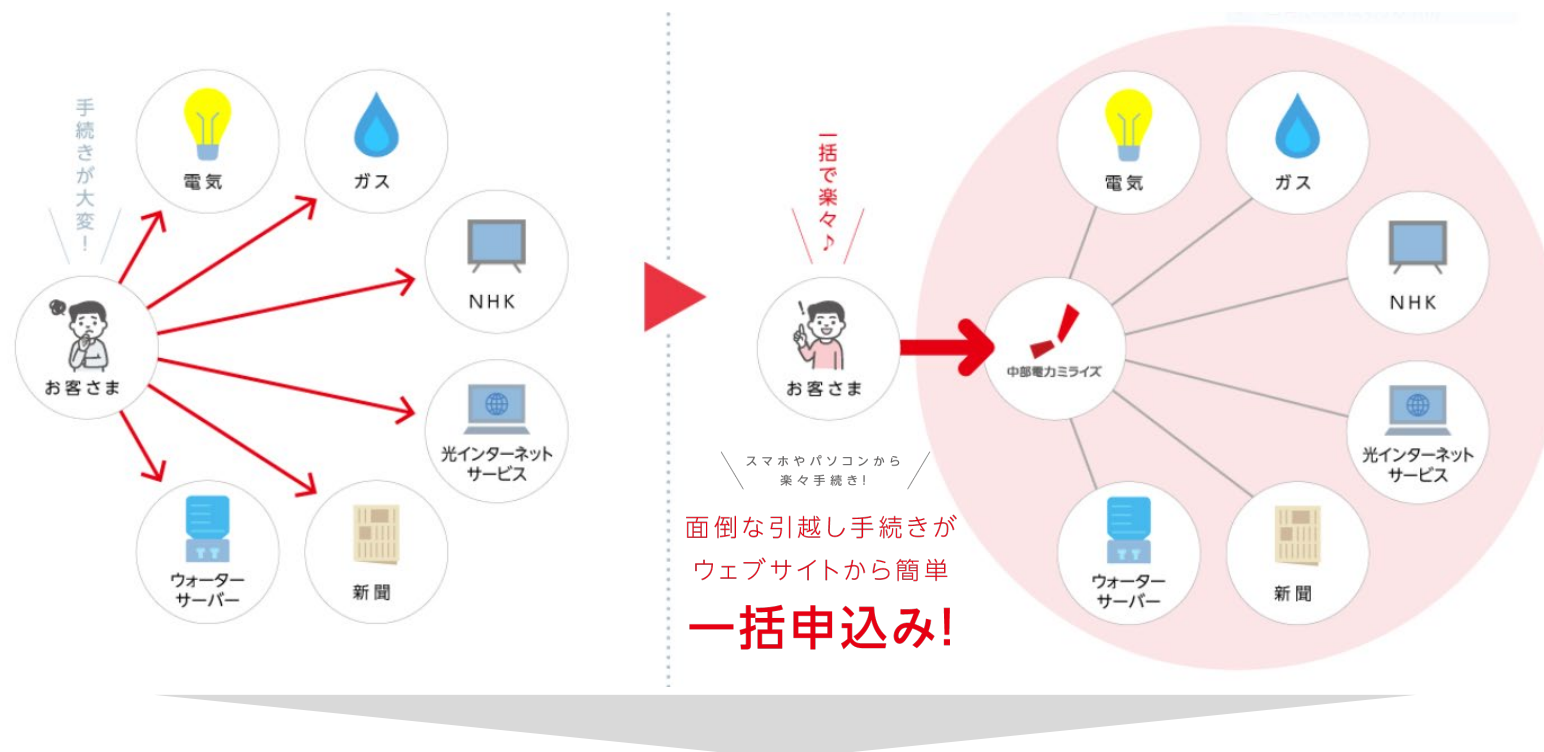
手続きが大変!

電気

ガス

NHK

お客さま

光インターネットサービス

ウォーターサーバー

新聞

一括で楽々♪

お客さま

中部電力ミライズ

電気

ガス

NHK

光インターネットサービス

ウォーターサーバー

新聞

スマホやパソコンから楽々手続き!

面倒な引越し手続きがウェブサイトから簡単

一括申込み!